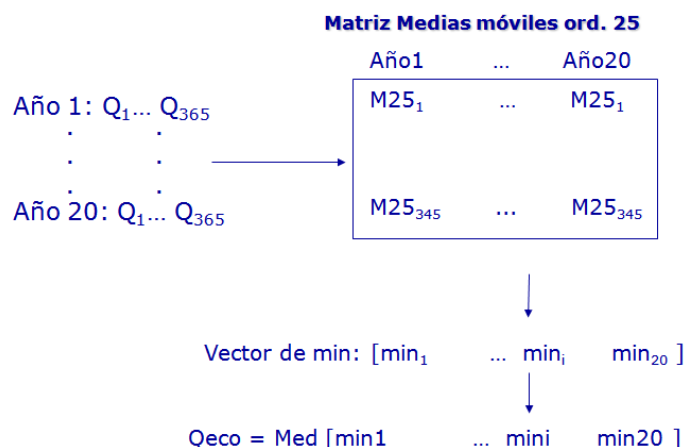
Matriz Medias móviles ord. 25

Año1 … Año20

Año 1: $Q_1$… $Q_{365}$
. .
. .
. .
Año 20: $Q_1$… $Q_{365}$

$M25_1$ … $M25_1$

$M25_{345}$ … $M25_{345}$

Vector de min: [$min_1$ … $min_i$ $min_{20}$ ]

Qeco = Med [min1 … mini min20 ]